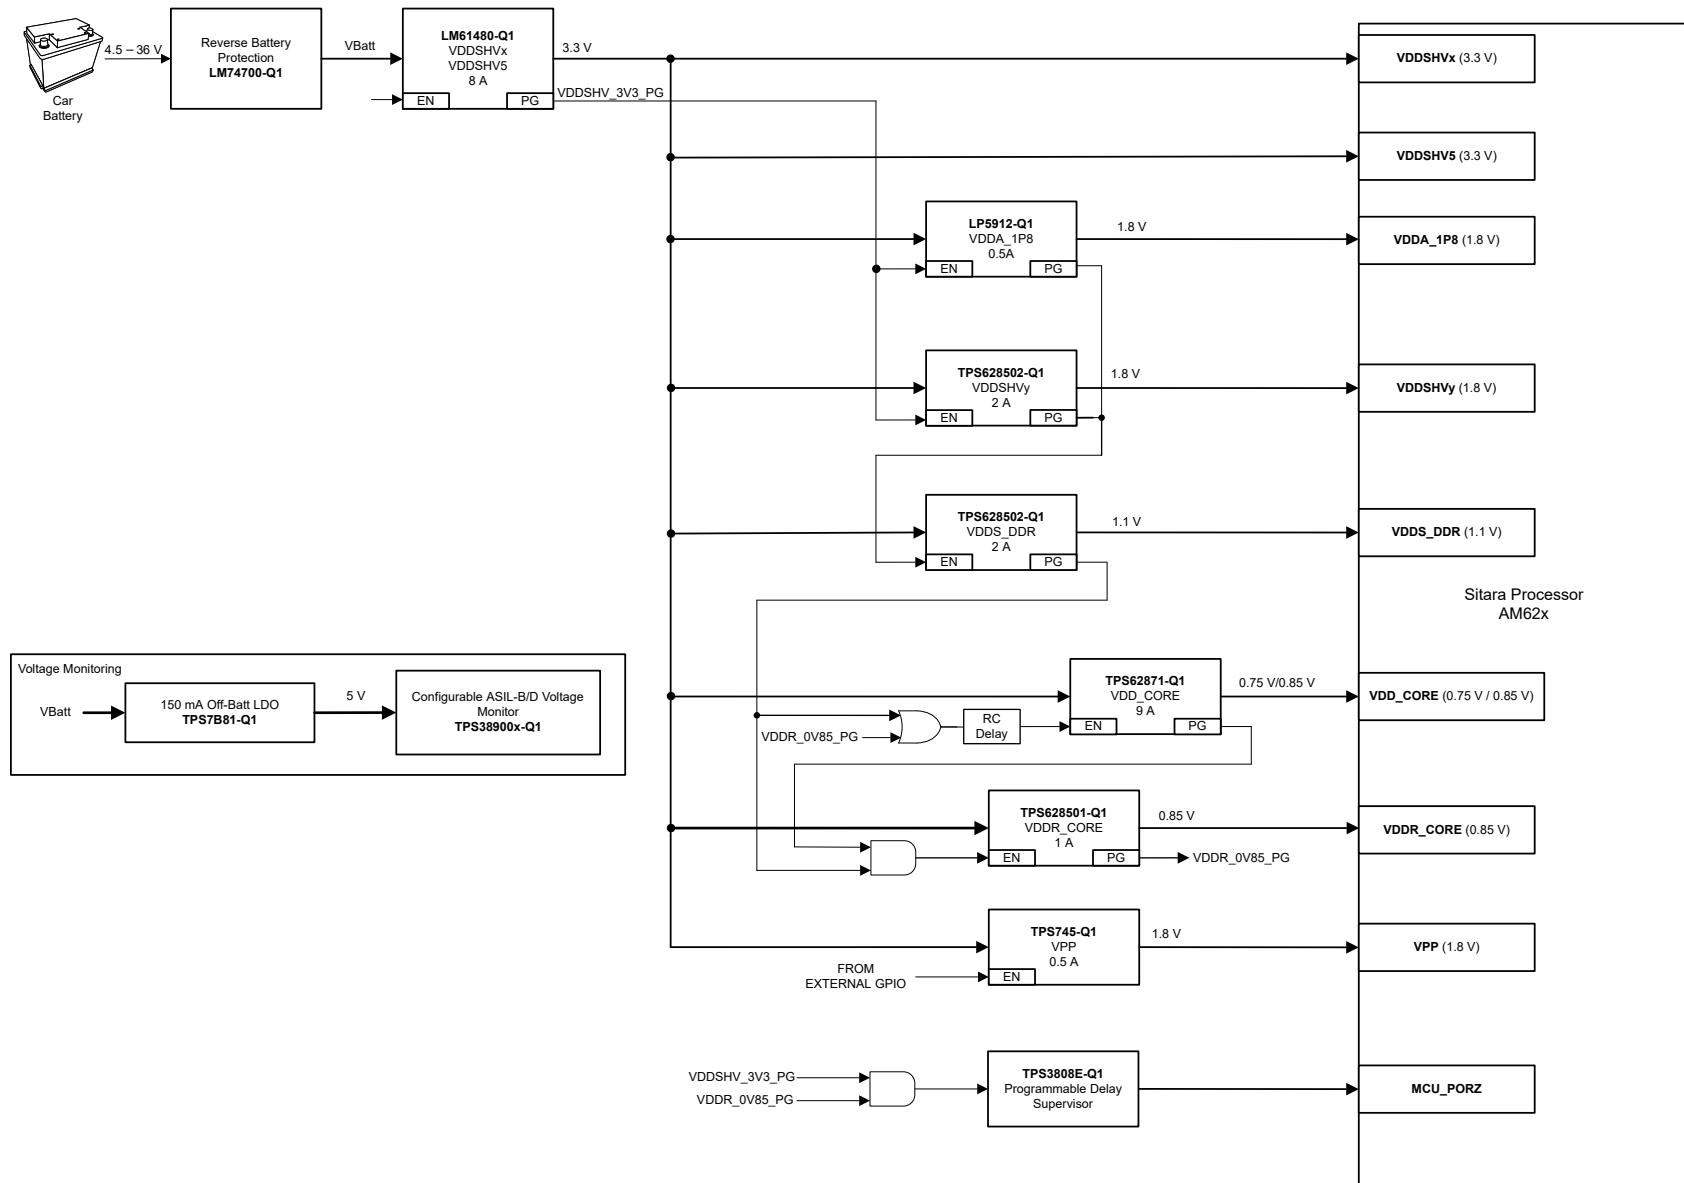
Car Battery

4.5 – 36 V

Reverse Battery Protection
LM74700-Q1

VBatt

LM61480-Q1
VDDSHVx
VDDSHV5
8 A

EN PG

3.3 V

VDDSHV_3V3_PG

VDDSHVx (3.3 V)

VDDSHV5 (3.3 V)

LP5912-Q1
VDDA_1P8
0.5A
EN PG

1.8 V

VDDA_1P8 (1.8 V)

TPS628502-Q1
VDDSHVy
2 A
EN PG

1.8 V

VDDSHVy (1.8 V)

TPS628502-Q1
VDDS_DDR
2 A
EN PG

1.1 V

VDDS_DDR (1.1 V)

Sitara Processor
AM62x

Voltage Monitoring

VBatt

150 mA Off-Batt LDO
TPS7B81-Q1

5 V

Configurable ASIL-B/D Voltage Monitor
TPS38900x-Q1

TPS62871-Q1
VDD_CORE
9 A
EN PG

0.75 V/0.85 V

VDD_CORE (0.75 V / 0.85 V)

RC Delay

VDDR_0V85_PG

TPS628501-Q1
VDDR_CORE
1 A
EN PG

0.85 V

VDDR_CORE (0.85 V)

VDDR_0V85_PG

TPS745-Q1
VPP
0.5 A
EN

1.8 V

VPP (1.8 V)

FROM EXTERNAL GPIO

VDDSHV_3V3_PG
VDDR_0V85_PG

TPS3808E-Q1
Programmable Delay Supervisor

MCU_PORZ